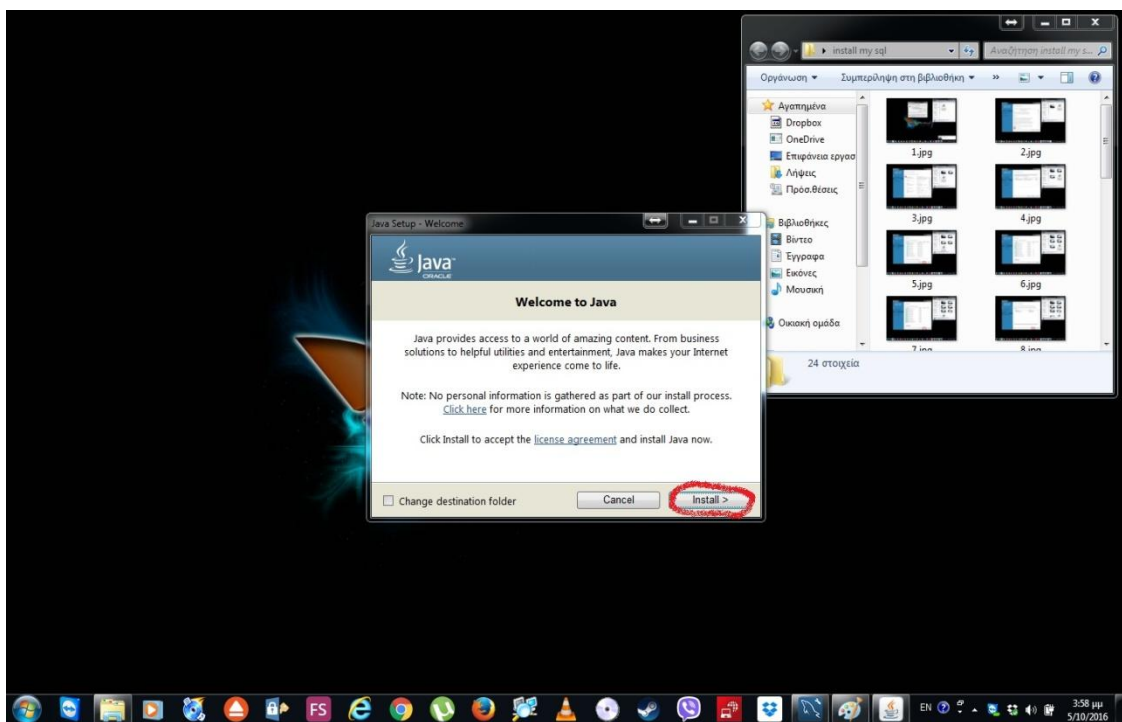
install my sql
Αναζήτηση install my s...
Οργάνωση ▾ Συμπερίληψη στη βιβλιοθήκη ▾ »
Αγαπημένα
Dropbox
OneDrive
Επιφάνεια εργασ
Λήψεις
Πρόσ.θέσεις
Βιβλιοθήκες
Βίντεο
Έγγραφα
Εικόνες
Μουσική
Οικιακή ομάδα
1.jpg
2.jpg
3.jpg
4.jpg
5.jpg
6.jpg
7.jpg
8.jpg
24 στοιχεία

Java Setup - Welcome
Java
ORACLE
Welcome to Java

Java provides access to a world of amazing content. From business solutions to helpful utilities and entertainment, Java makes your Internet experience come to life.

Note: No personal information is gathered as part of our install process. Click here for more information on what we do collect.

Click Install to accept the license agreement and install Java now.

Change destination folder
Cancel
Install >

FS
EN
3:58 μμ
5/10/2016